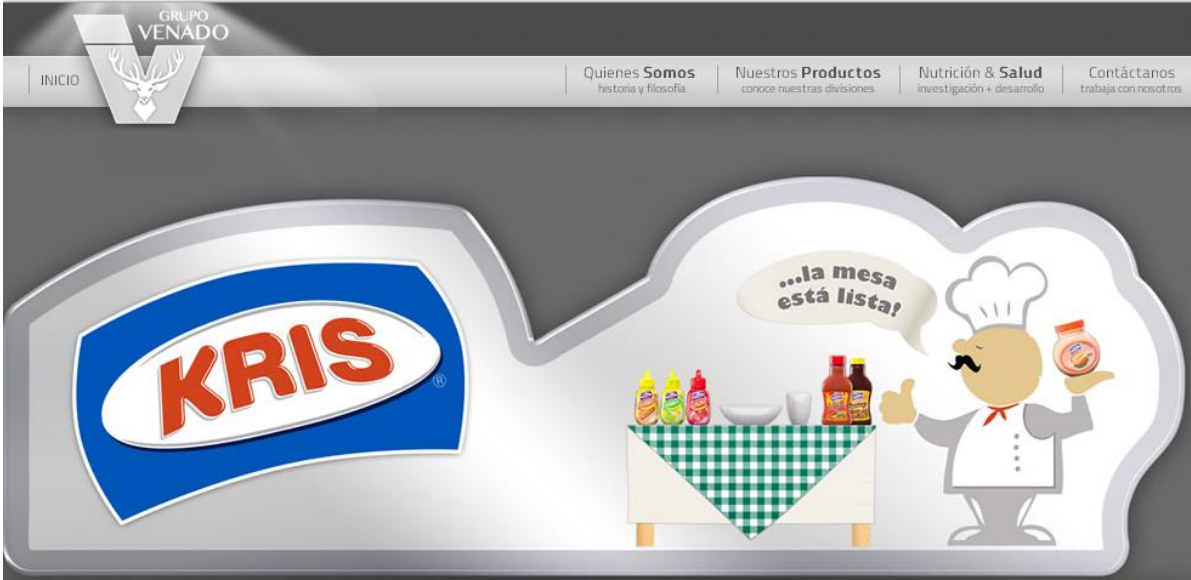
GRUPO
VENADO

INICIO

Quienes Somos
historia y filosofía

Nuestros Productos
conoce nuestras divisiones

Nutrición & Salud
investigación + desarrollo

Contáctanos
trabaja con nosotros

KRIS®

...la mesa está lista!